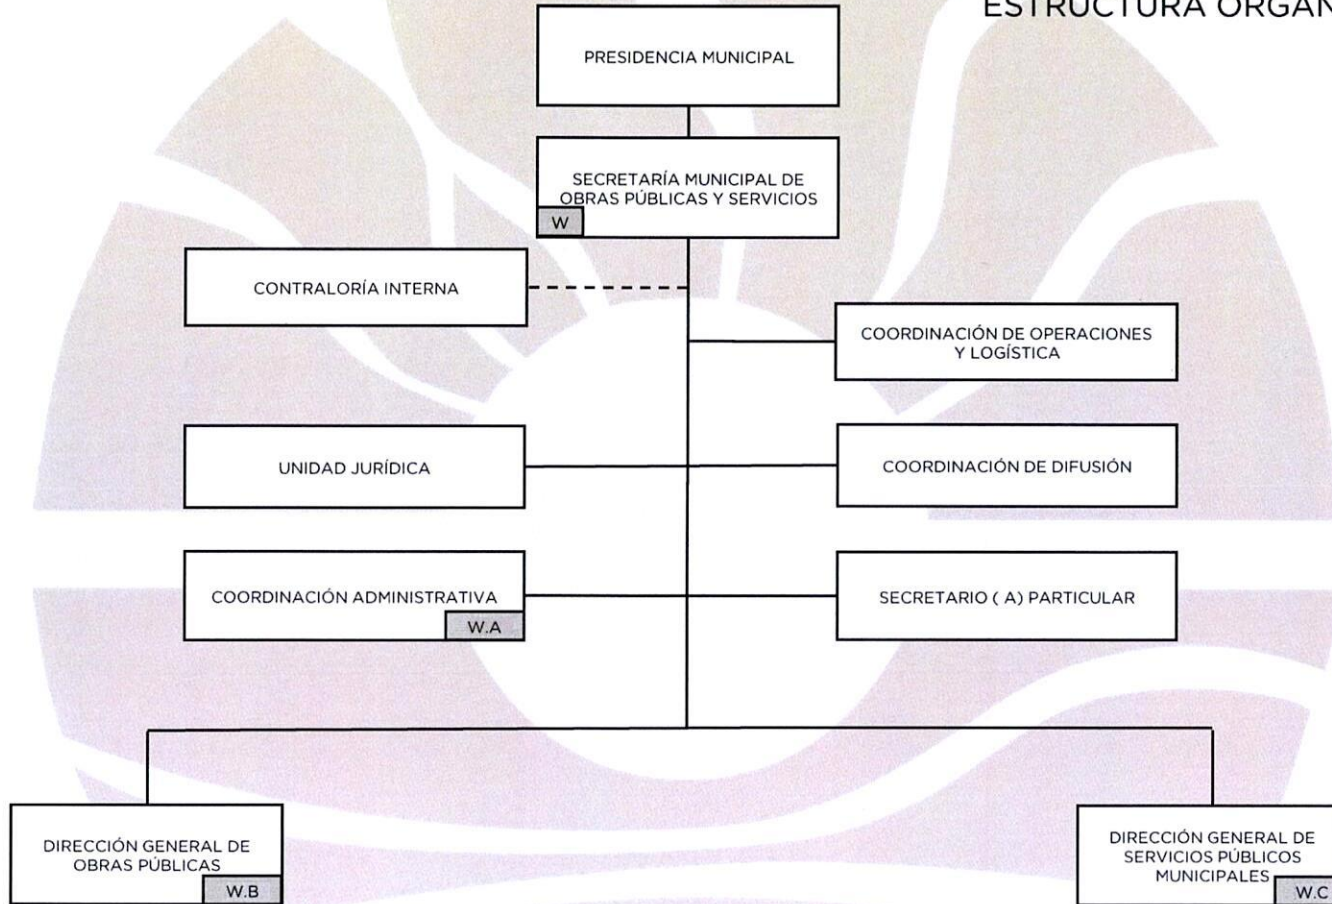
ESTRUCTURA ORGAN

PRESIDENCIA MUNICIPAL

SECRETARÍA MUNICIPAL DE OBRAS PÚBLICAS Y SERVICIOS

W

CONTRALORÍA INTERNA

COORDINACIÓN DE OPERACIONES Y LOGÍSTICA

UNIDAD JURÍDICA

COORDINACIÓN DE DIFUSIÓN

COORDINACIÓN ADMINISTRATIVA

W.A

SECRETARIO ( A) PARTICULAR

DIRECCIÓN GENERAL DE OBRAS PÚBLICAS

W.B

DIRECCIÓN GENERAL DE SERVICIOS PÚBLICOS MUNICIPALES

W.C